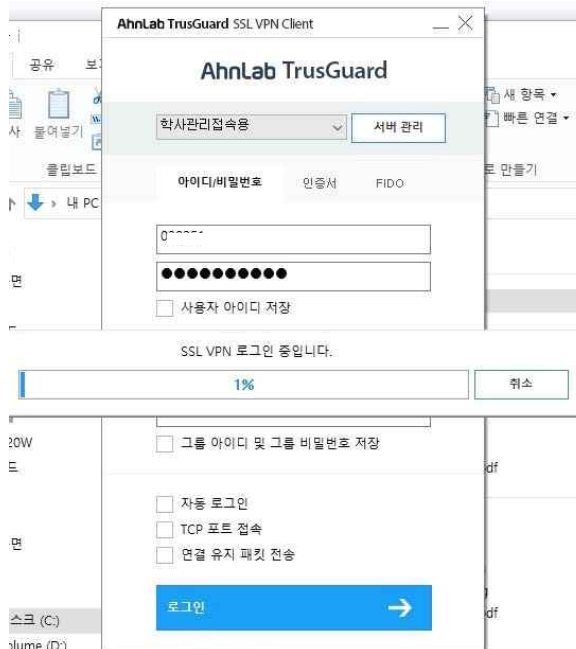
AhnLab TrusGuard SSL VPN Client

AhnLab TrusGuard

학사관리접속용

서버 관리

아이디/비밀번호

인증서

FIDO

0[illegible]

●●●●●●●●●●

사용자 아이디 저장

SSL VPN 로그인 중입니다.

1%

취소

그룹 아이디 및 그룹 비밀번호 저장

자동 로그인

TCP 포트 접속

연결 유지 패킷 전송

로그인

공유

보

붙여넣기

클립보드

내 PC

새 항목

빠른 연결

로 만들기

면

20W

드

면

스크 (C:)

olume (D:)

df

df